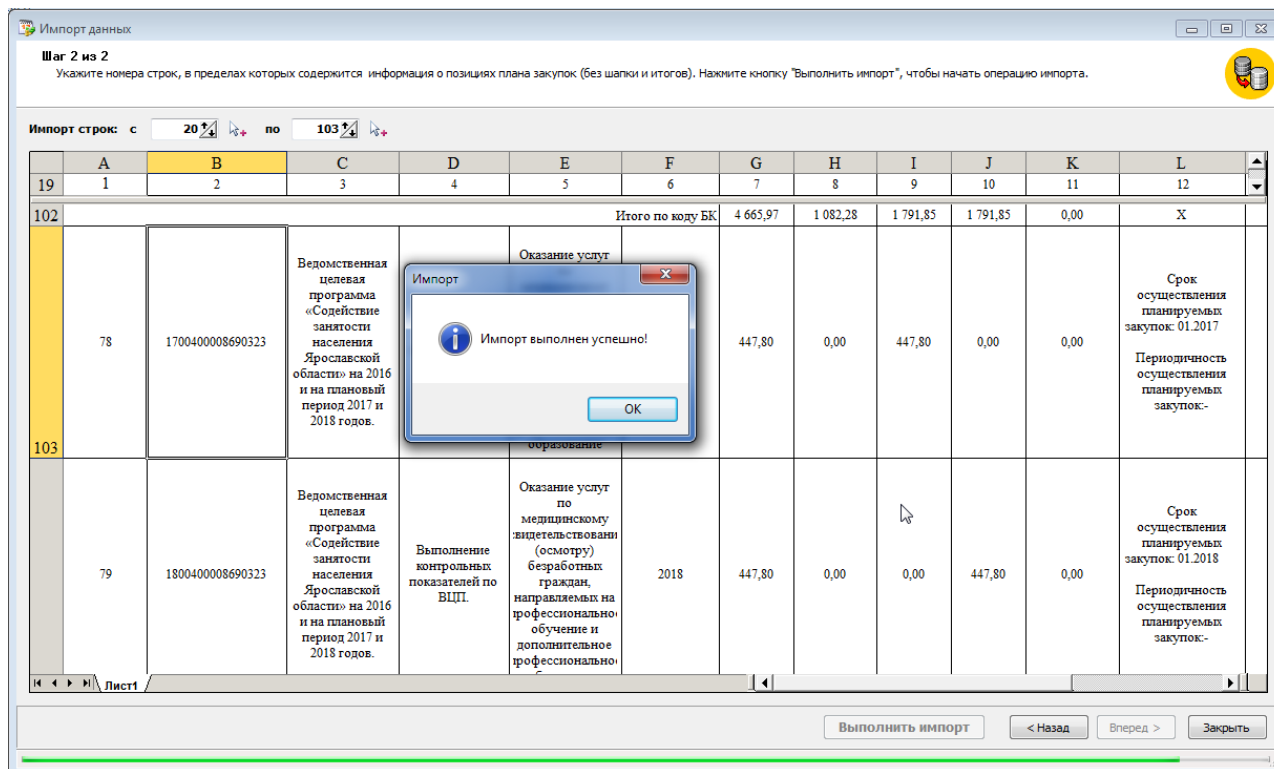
Импорт данных

Шаг 2 из 2
Укажите номера строк, в пределах которых содержится информация о позициях плана закупок (без шапки и итогов). Нажмите кнопку "Выполнить импорт", чтобы начать операцию импорта.

Импорт строк: с 20 по 103

| | A | B | C | D | E | F | G | H | I | J | K | L |
|---|---|---|---|---|---|---|---|---|---|---|---|---|
| 19 | 1 | 2 | 3 | 4 | 5 | 6 | 7 | 8 | 9 | 10 | 11 | 12 |
| 102 | | | | | | Итого по коду БК | 4 665,97 | 1 082,28 | 1 791,85 | 1 791,85 | 0,00 | Х |
| 103 | 78 | 1700400008690323 | Ведомственная целевая программа «Содействие занятости населения Ярославской области» на 2016 и на плановый период 2017 и 2018 годов. | | Оказание услуг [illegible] образование | | 447,80 | 0,00 | 447,80 | 0,00 | 0,00 | Срок осуществления планируемых закупок: 01.2017 Периодичность осуществления планируемых закупок:- |
| | 79 | 1800400008690323 | Ведомственная целевая программа «Содействие занятости населения Ярославской области» на 2016 и на плановый период 2017 и 2018 годов. | Выполнение контрольных показателей по ВЦП. | Оказание услуг по медицинскому свидетельствовани (осмотру) безработных граждан, направляемых на профессионально обучение и дополнительное профессионально | 2018 | 447,80 | 0,00 | 0,00 | 447,80 | 0,00 | Срок осуществления планируемых закупок: 01.2018 Периодичность осуществления планируемых закупок:- |

Лист1

Импорт
Импорт выполнен успешно!
OK

Выполнить импорт
< Назад
Вперед >
Закрыть